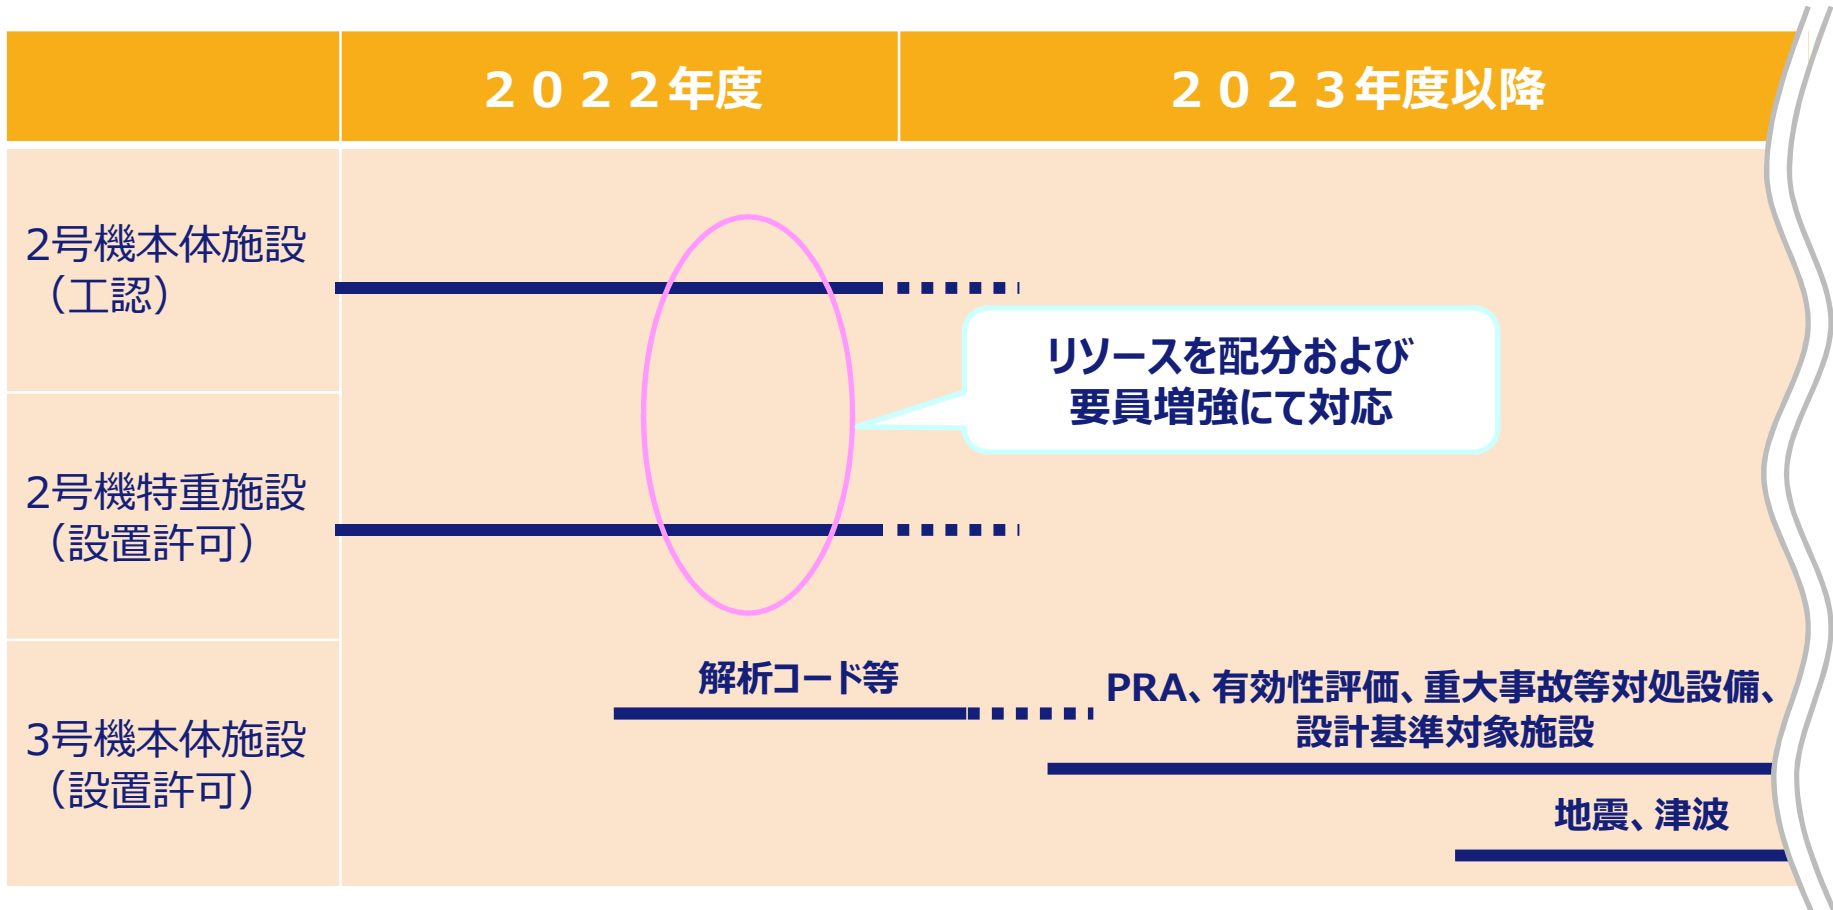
| | ２０２２年度 | ２０２３年度以降 |
|---|---|---|
| 2号機本体施設（工認） | | |
| 2号機特重施設（設置許可） | | |
| 3号機本体施設（設置許可） | | |

リソースを配分および要員増強にて対応

解析コード等

PRA、有効性評価、重大事故等対処設備、設計基準対象施設

地震、津波